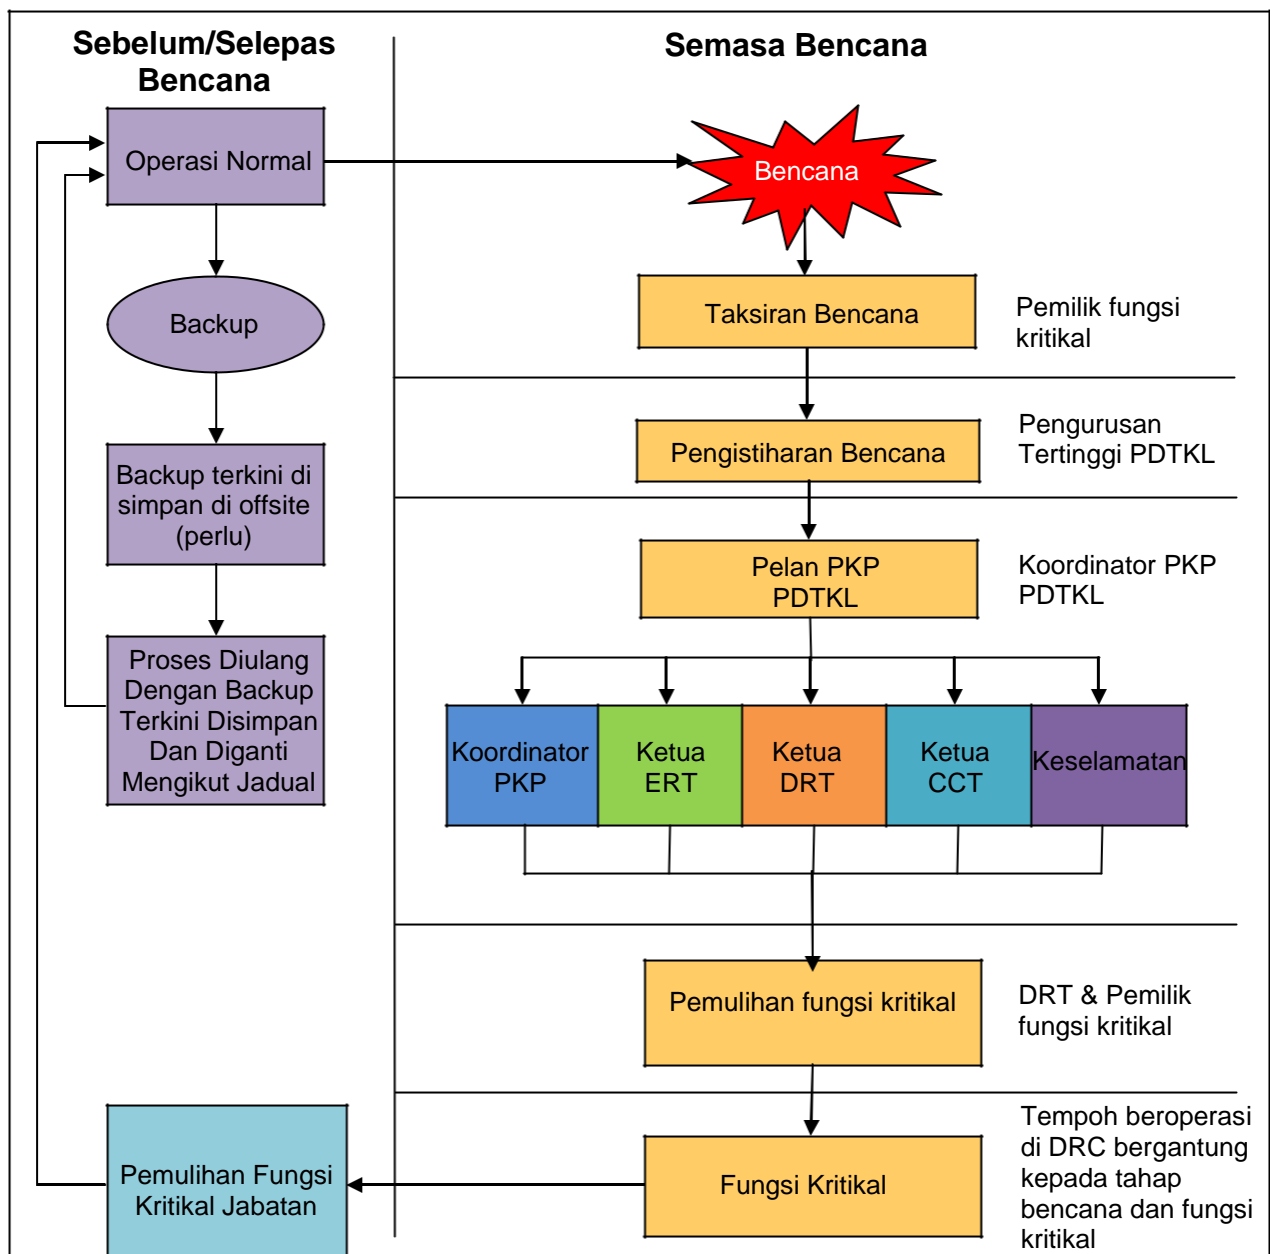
Sebelum/Selepas Bencana

Semasa Bencana

Operasi Normal

Bencana

Backup

Taksiran Bencana

Pemilik fungsi kritikal

Pengistiharan Bencana

Pengurusan Tertinggi PDTKL

Backup terkini di simpan di offsite (perlu)

Pelan PKP PDTKL

Koordinator PKP PDTKL

Proses Diulang Dengan Backup Terkini Disimpan Dan Diganti Mengikut Jadual

Koordinator PKP

Ketua ERT

Ketua DRT

Ketua CCT

Keselamatan

Pemulihan fungsi kritikal

DRT & Pemilik fungsi kritikal

Pemulihan Fungsi Kritikal Jabatan

Fungsi Kritikal

Tempoh beroperasi di DRC bergantung kepada tahap bencana dan fungsi kritikal